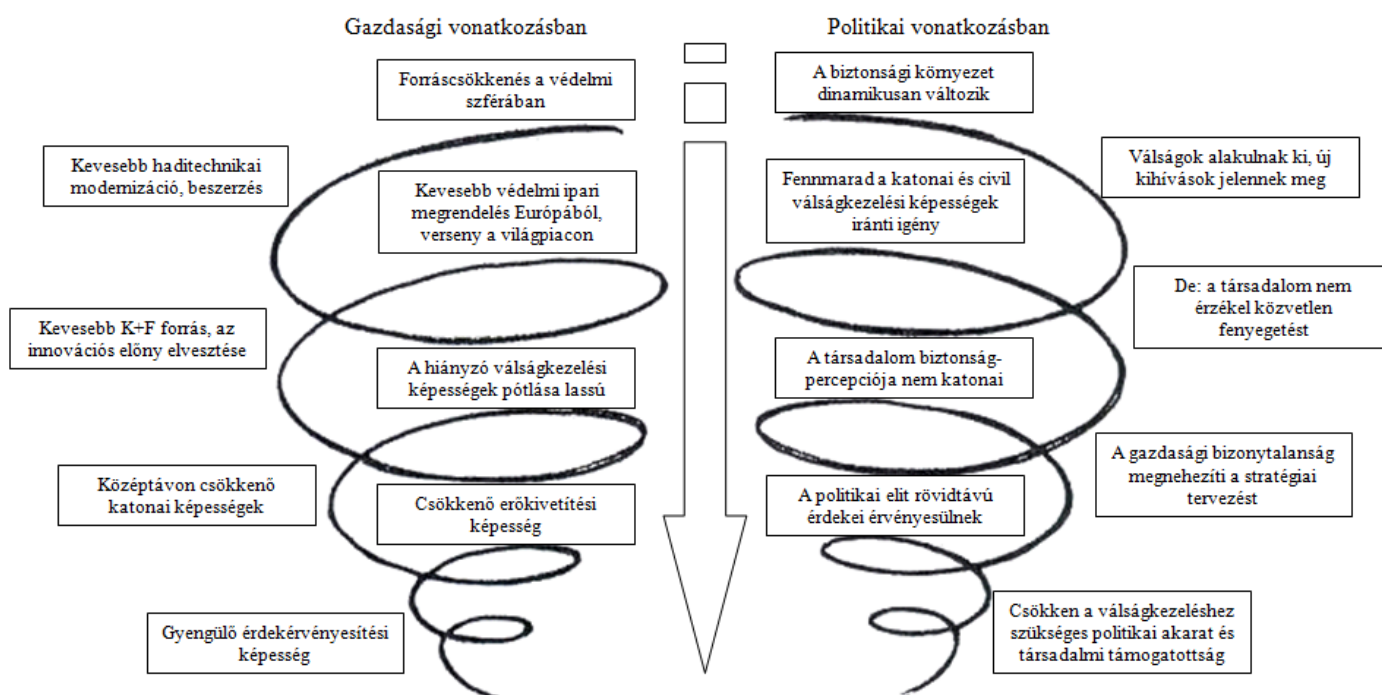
Gazdasági vonatkozásban

Forráscsökkenés a védelmi szférában

Kevesebb haditechnikai modernizáció, beszerzés

Kevesebb védelmi ipari megrendelés Európából, verseny a világpiacon

Kevesebb K+F forrás, az innovációs előny elvesztése

A hiányzó válságkezelési képességek pótlása lassú

Középtávon csökkenő katonai képességek

Csökkenő erőkivetítési képesség

Gyengülő érdekérvényesítési képesség

Politikai vonatkozásban

A biztonsági környezet dinamikusan változik

Válságok alakulnak ki, új kihívások jelennek meg

Fennmarad a katonai és civil válságkezelési képességek iránti igény

De: a társadalom nem érzékel közvetlen fenyegetést

A társadalom biztonság-percepciója nem katonai

A gazdasági bizonytalanság megnehezíti a stratégiai tervezést

A politikai elit rövidtávú érdekei érvényesülnek

Csökken a válságkezeléshez szükséges politikai akarat és társadalmi támogatottság